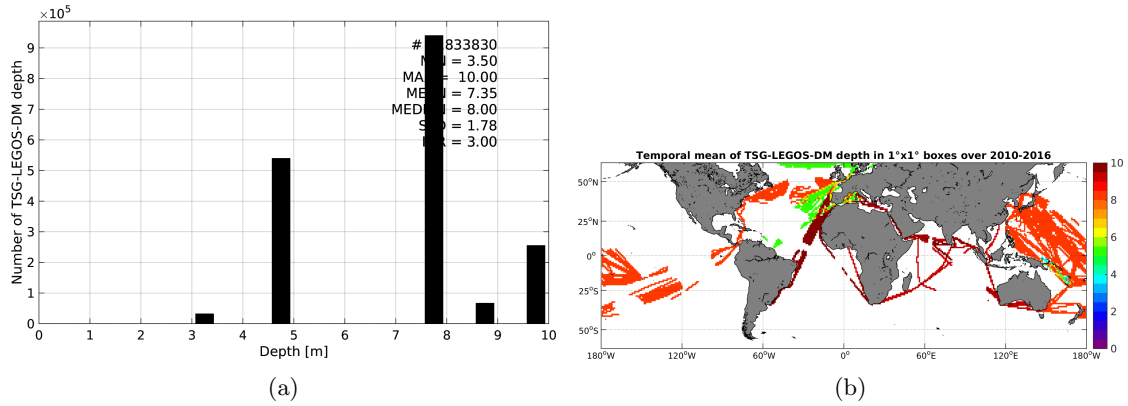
$\times 10^5$

9
8
7
6
5
4
3
2
1
0

Number of TSG-LEGOS-DM depth

# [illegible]833830
M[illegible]N = 3.50
MA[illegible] = 10.00
ME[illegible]N = 7.35
MED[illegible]N = 8.00
S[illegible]D = 1.78
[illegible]R = 3.00

0 1 2 3 4 5 6 7 8 9 10
Depth [m]

(a)

Temporal mean of TSG-LEGOS-DM depth in 1°x1° boxes over 2010-2016

$50^{o}$N
$25^{o}$N
$0^{o}$
$25^{o}$S
$50^{o}$S

$180^{o}$W $120^{o}$W $60^{o}$W $0^{o}$ $60^{o}$E $120^{o}$E $180^{o}$W

10
8
6
4
2
0

(b)